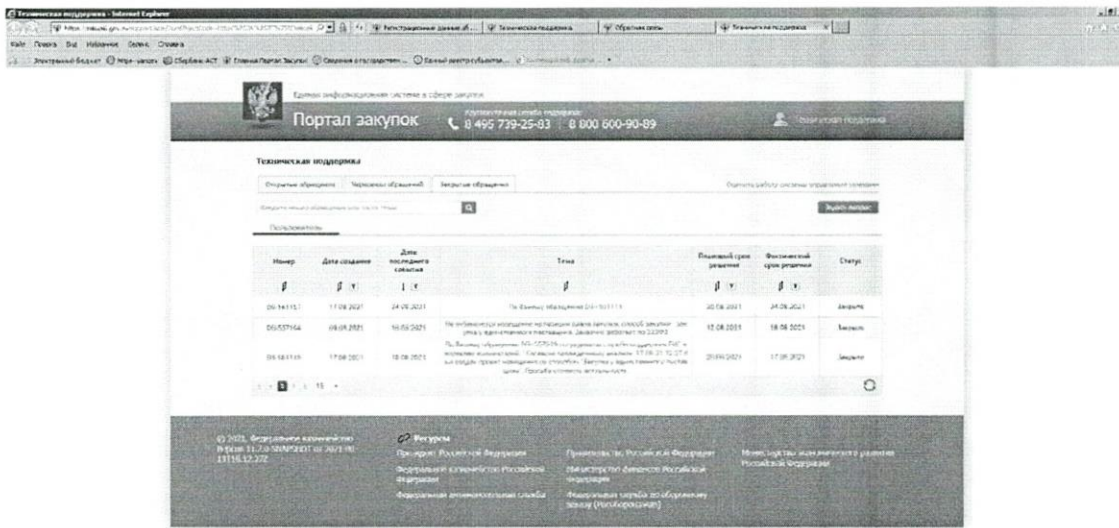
Техническая поддержка - Internet Explorer

Файл Правка Вид Избранное Сервис Справка

Единая информационная система в сфере закупок

Портал закупок

Круглосуточная служба поддержки:
8 495 739-25-83 | 8 800 600-90-89

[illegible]

Техническая поддержка

Открытые обращения | Черновики обращений | Закрытые обращения

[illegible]

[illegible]

Задать вопрос

Пользователь

| Номер | Дата создания | Дата последнего события | Тема | Плановый срок решения | Фактический срок решения | Статус |
|---|---|---|---|---|---|---|
| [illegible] | 17.08.2021 | 24.08.2021 | По Вашему обращению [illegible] | 20.08.2021 | 24.08.2021 | Закрыто |
| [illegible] | 09.08.2021 | 18.08.2021 | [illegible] | 12.08.2021 | 18.08.2021 | Закрыто |
| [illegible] | 17.08.2021 | 18.08.2021 | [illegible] | 20.08.2021 | 17.08.2021 | Закрыто |

1 15

© 2021, Федеральное казначейство
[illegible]

Ресурсы

Президент Российской Федерации
Федеральное казначейство Российской Федерации
Федеральная антимонопольная служба
Правительство Российской Федерации
Министерство финансов Российской Федерации
Федеральная служба по оборонному заказу (Рособоронзаказ)
Министерство экономического развития Российской Федерации